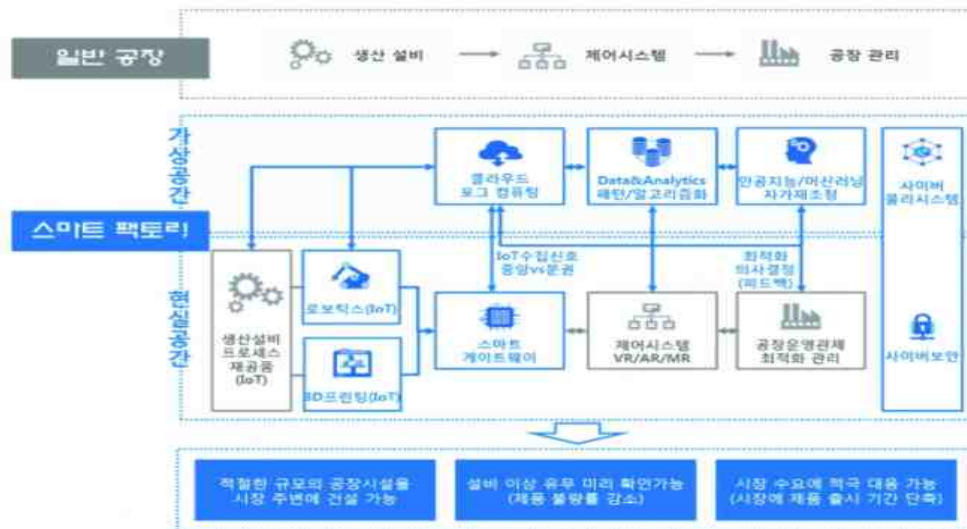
일반 공장

생산 설비 → 제어시스템 → 공장 관리

가상공간

스마트 팩토리

현실공간

클라우드 포그 컴퓨팅

Data&Analytics 패턴/알고리즘화

인공지능/머신러닝 자가재조정

사이버 물리시스템

IoT수집신호 중앙vs분권

최적화 의사결정 (피드백)

생산설비 프로세스 재공품 (IoT)

로보틱스(IoT)

3D프린팅(IoT)

스마트 게이트웨이

제어시스템 VR/AR/MR

공장운영관제 최적화 관리

사이버보안

적절한 규모의 공장시설을 시장 주변에 건설 가능

설비 이상 유무 미리 확인가능 (제품 불량률 감소)

시장 수요에 적극 대응 가능 (시장에 제품 출시 기간 단축)